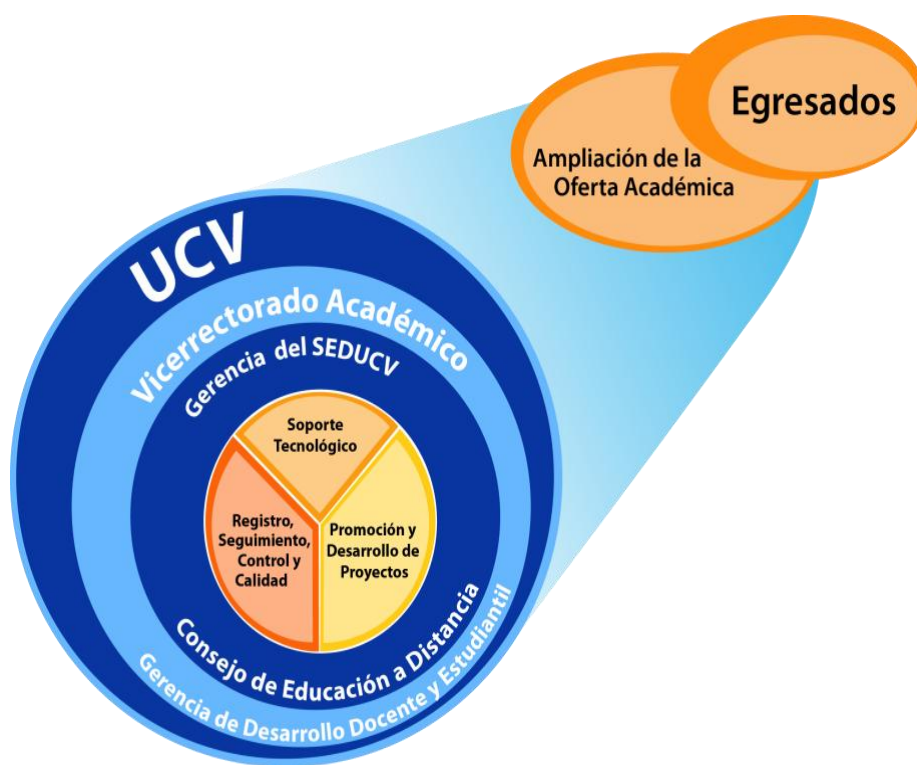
Egresados

Ampliación de la Oferta Académica

UCV

Vicerrectorado Académico

Gerencia del SEDUCV

Soporte Tecnológico

Registro, Seguimiento, Control y Calidad

Promoción y Desarrollo de Proyectos

Consejo de Educación a Distancia

Gerencia de Desarrollo Docente y Estudiantil